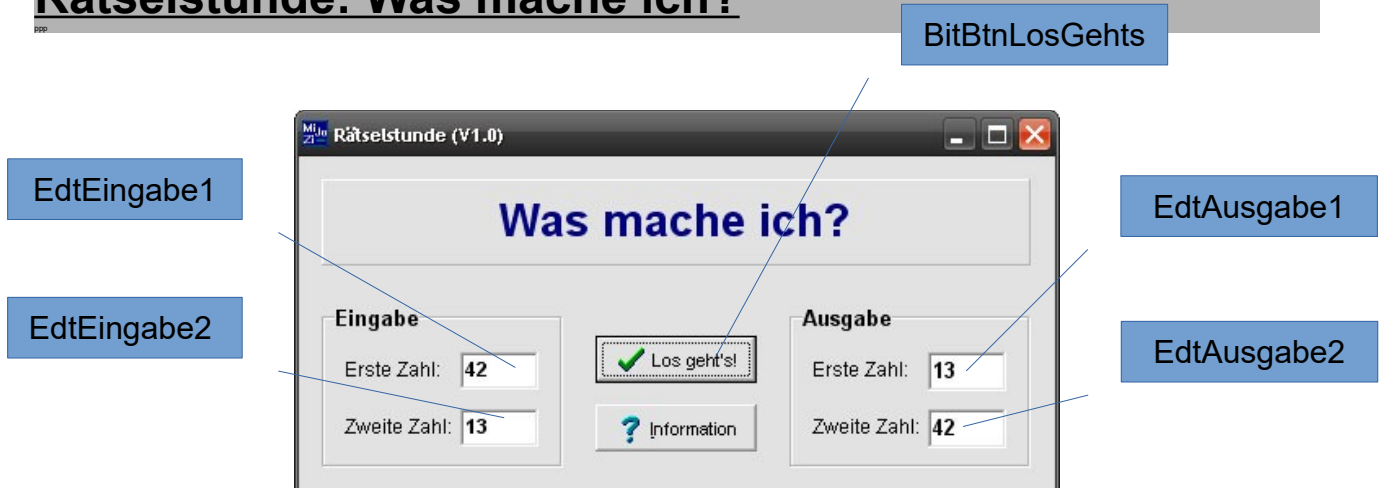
Rätselstunde: Was mache ich?

ppp

BitBtnLosGehts

Rätselstunde (V1.0)

EdtEingabe1

Was mache ich?

EdtAusgabe1

EdtEingabe2

Eingabe

Erste Zahl: 42

Zweite Zahl: 13

Los geht's!

Information

Ausgabe

Erste Zahl: 13

Zweite Zahl: 42

EdtAusgabe2